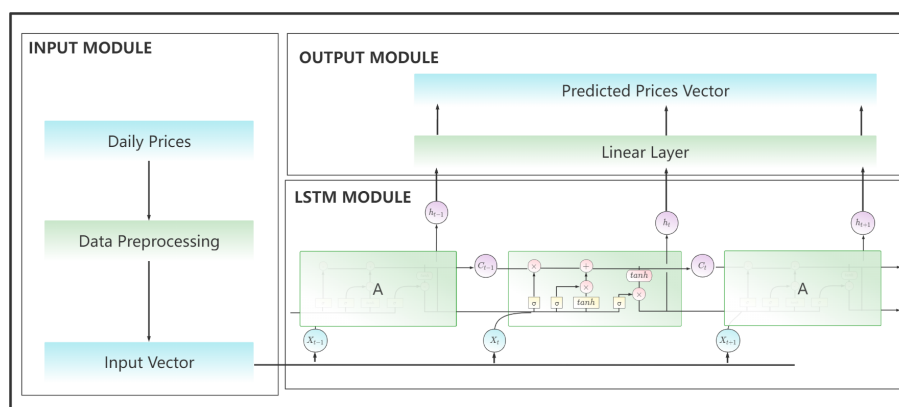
INPUT MODULE

Daily Prices

Data Preprocessing

Input Vector

OUTPUT MODULE

Predicted Prices Vector

Linear Layer

LSTM MODULE

$h_{t-1}$

$h_t$

$h_{t+1}$

A

$C_{t-1}$

×

+

×

$tanh$

×

$C_t$

$\sigma$

$\sigma$

$tanh$

$\sigma$

A

$X_{t-1}$

$X_t$

$X_{t+1}$